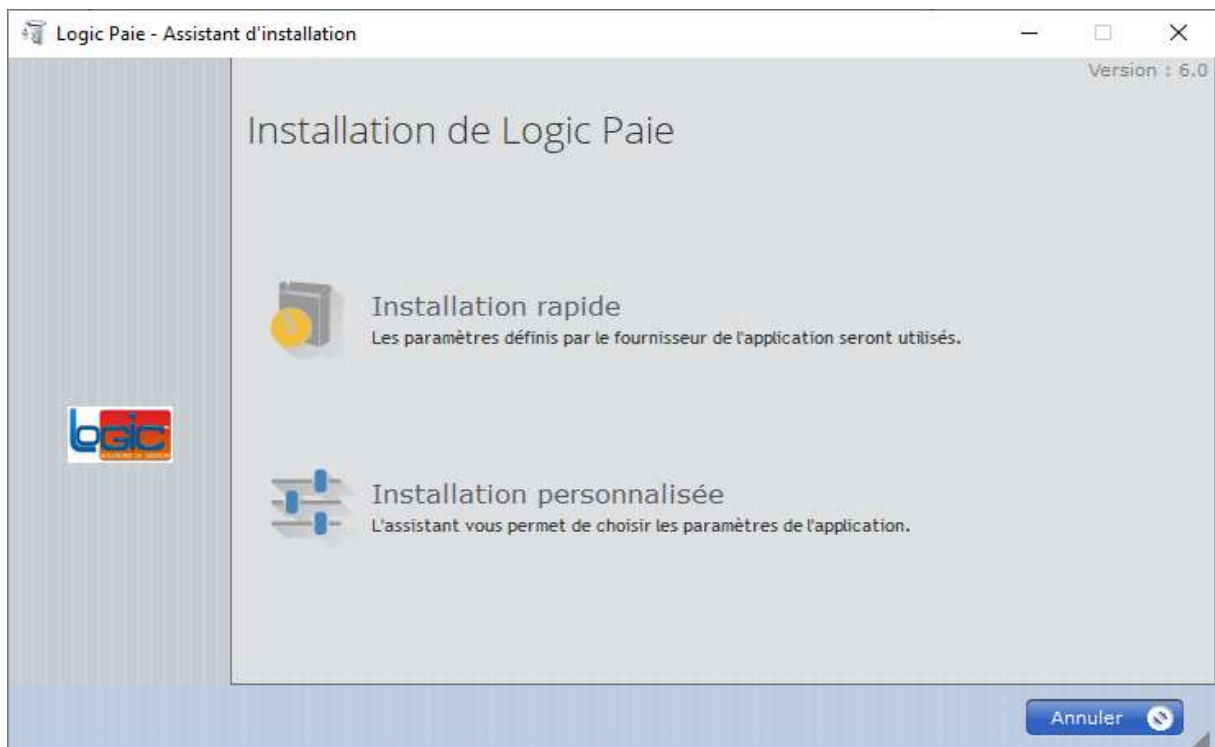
Logic Paie - Assistant d'installation

Version : 6.0

Installation de Logic Paie

Installation rapide
Les paramètres définis par le fournisseur de l'application seront utilisés.

logic

Installation personnalisée
L'assistant vous permet de choisir les paramètres de l'application.

Annuler